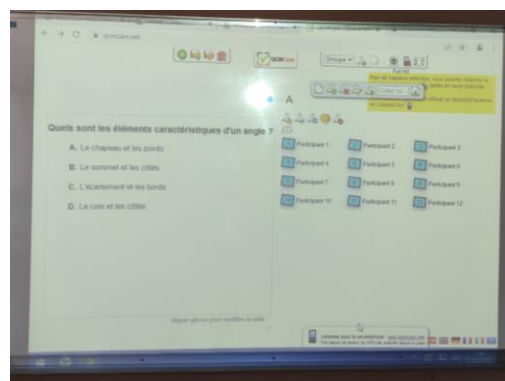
QCMCam

Groupe

Pas de caméra détectée. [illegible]

A

Quels sont les éléments caractéristiques d'un angle ?

A. Le chapeau et les points

B. Le sommet et les côtés

C. L'écartement et les bords

D. Le coin et les côtés

Participant 1
Participant 2
Participant 3
Participant 4
Participant 5
Participant 6
Participant 7
Participant 8
Participant 9
Participant 10
Participant 11
Participant 12

cliquer-glisser pour modifier la taille

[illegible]